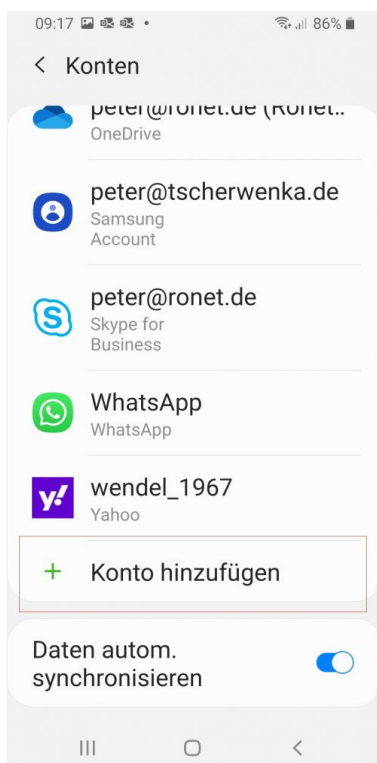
09:17 86%

< Konten

peter@ronet.de (Ronet..
OneDrive

peter@tscherwenka.de
Samsung Account

peter@ronet.de
Skype for Business

WhatsApp
WhatsApp

y! wendel_1967
Yahoo

+ Konto hinzufügen

Daten autom. synchronisieren